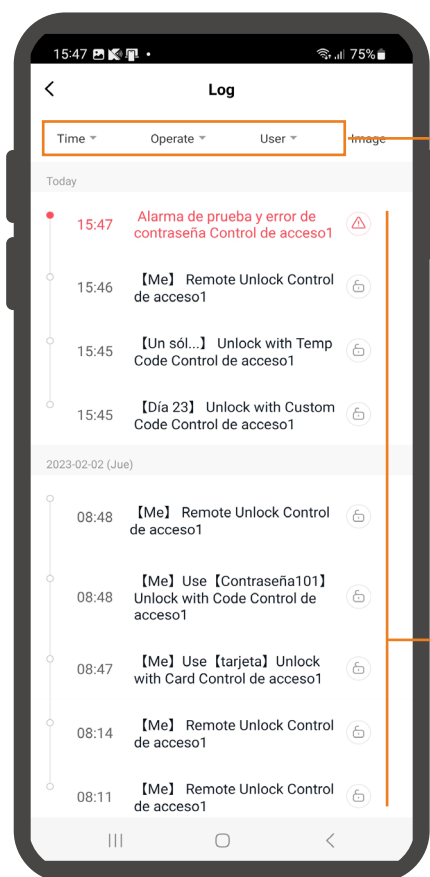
15:47 75%

Log

Time Operate User Image

Today

15:47 Alarma de prueba y error de contraseña Control de acceso1

15:46 【Me】 Remote Unlock Control de acceso1

15:45 【Un sól...】 Unlock with Temp Code Control de acceso1

15:45 【Día 23】 Unlock with Custom Code Control de acceso1

2023-02-02 (Jue)

08:48 【Me】 Remote Unlock Control de acceso1

08:48 【Me】 Use【Contraseña101】 Unlock with Code Control de acceso1

08:47 【Me】 Use【tarjeta】Unlock with Card Control de acceso1

08:14 【Me】 Remote Unlock Control de acceso1

08:11 【Me】 Remote Unlock Control de acceso1